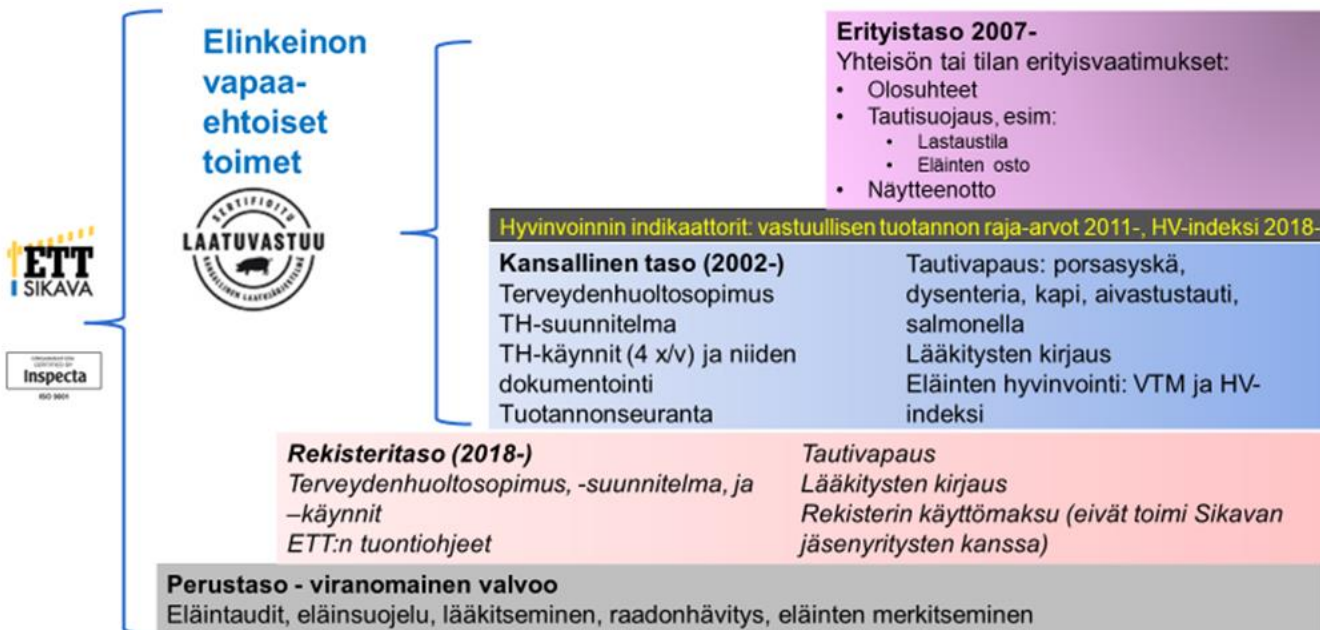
Elinkeinon vapaaehtoiset toimet

SERTIFIOITU
LAATUVASTUU
KANSALLINEN LAATUJÄRJESTELMÄ

ETT
SIKAVA

ORGANISATION CERTIFIED BY
Inspecta
ISO 9001

Erityistaso 2007-
Yhteisön tai tilan erityisvaatimukset:
• Olosuhteet
• Tautisuojaus, esim:
  • Lastaustila
  • Eläinten osto
• Näytteenotto

Hyvinvoinnin indikaattorit: vastuullisen tuotannon raja-arvot 2011-, HV-indeksi 2018-

Kansallinen taso (2002-)
Terveydenhuoltosopimus
TH-suunnitelma
TH-käynnit (4 x/v) ja niiden dokumentointi
Tuotannonseuranta

Tautivapaus: porsasyskä, dysenteria, kapi, aivastustauti, salmonella
Lääkitysten kirjaus
Eläinten hyvinvointi: VTM ja HV-indeksi

Rekisteritaso (2018-)
Terveydenhuoltosopimus, -suunnitelma, ja –käynnit
ETT:n tuontiohjeet

Tautivapaus
Lääkitysten kirjaus
Rekisterin käyttömaksu (eivät toimi Sikavan jäsenyritysten kanssa)

Perustaso - viranomainen valvoo
Eläintaudit, eläinsuojelu, lääkitseminen, raadonhävitys, eläinten merkitseminen